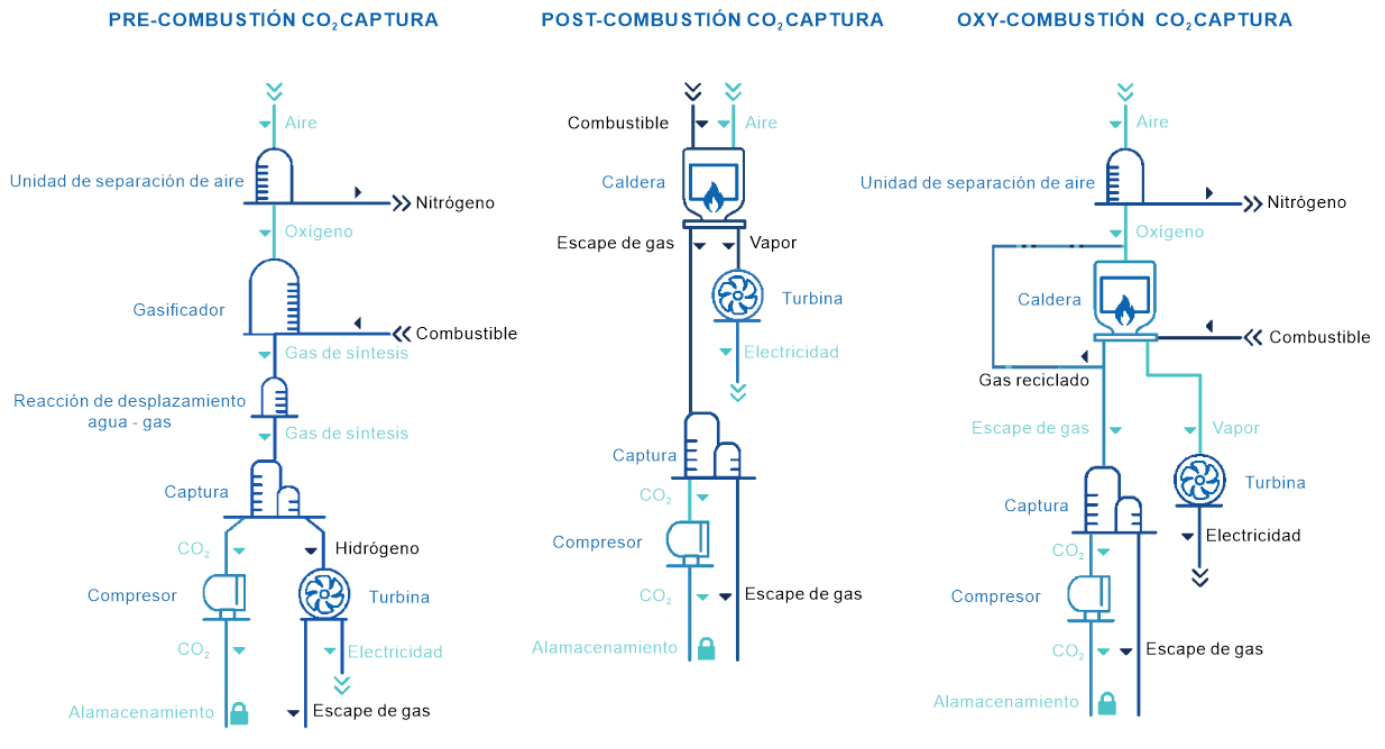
PRE-COMBUSTIÓN $CO_2$CAPTURA

Aire
Unidad de separación de aire
Nitrógeno
Oxígeno
Gasificador
Combustible
Gas de síntesis
Reacción de desplazamiento agua - gas
Gas de síntesis
Captura
$CO_2$
Hidrógeno
Compresor
Turbina
$CO_2$
Electricidad
Alamacenamiento
Escape de gas

POST-COMBUSTIÓN $CO_2$CAPTURA

Combustible
Aire
Caldera
Escape de gas
Vapor
Turbina
Electricidad
Captura
$CO_2$
Compresor
$CO_2$
Escape de gas
Alamacenamiento

OXY-COMBUSTIÓN $CO_2$CAPTURA

Aire
Unidad de separación de aire
Nitrógeno
Oxígeno
Caldera
Combustible
Gas reciclado
Escape de gas
Vapor
Turbina
Captura
$CO_2$
Electricidad
Compresor
$CO_2$
Escape de gas
Alamacenamiento